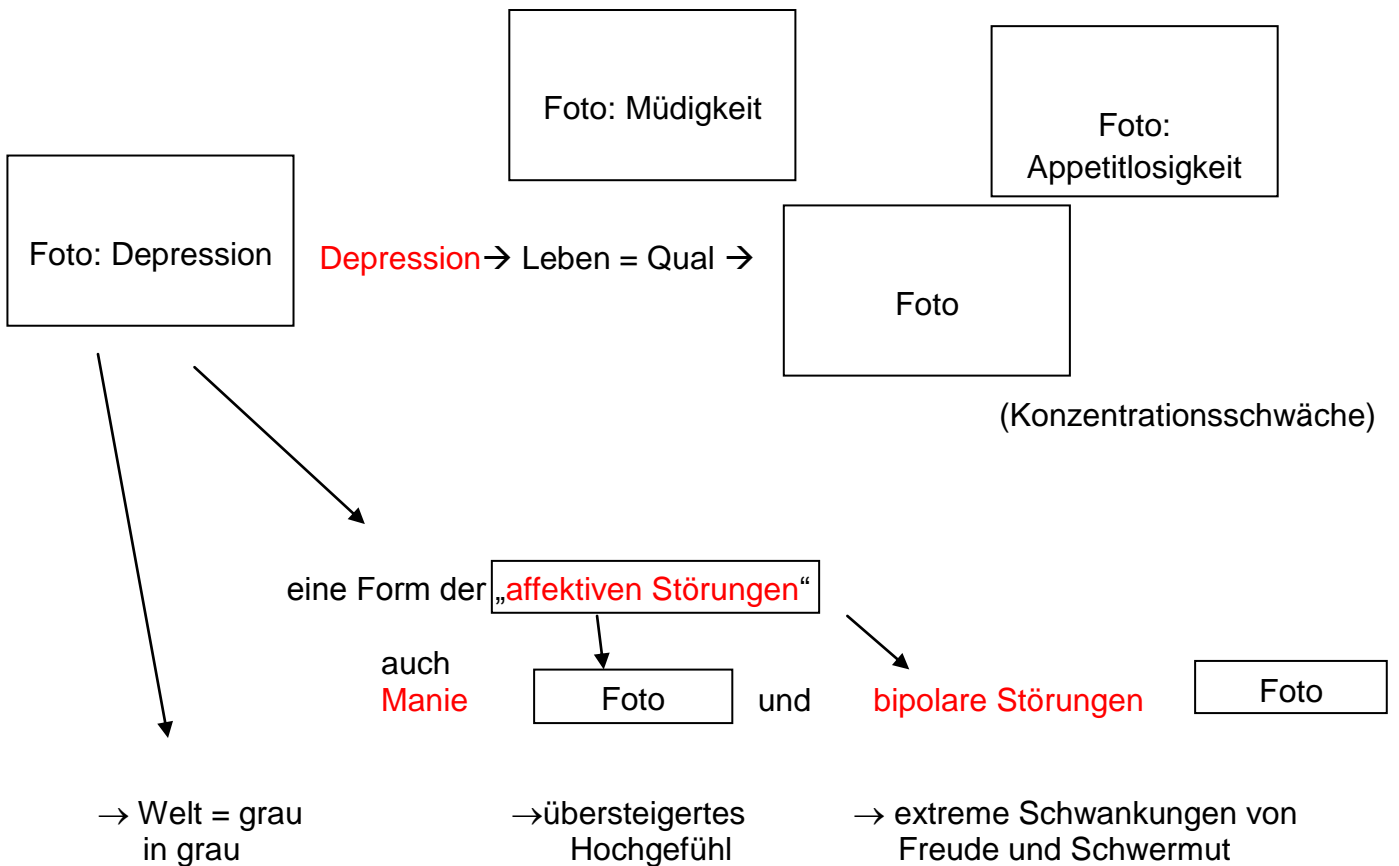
Foto: Müdigkeit

Foto: Appetitlosigkeit

Foto: Depression

Depression → Leben = Qual →

Foto

(Konzentrationsschwäche)

eine Form der „affektiven Störungen“

auch Manie

Foto

und

bipolare Störungen

Foto

→ Welt = grau in grau

→ übersteigertes Hochgefühl

→ extreme Schwankungen von Freude und Schwermut